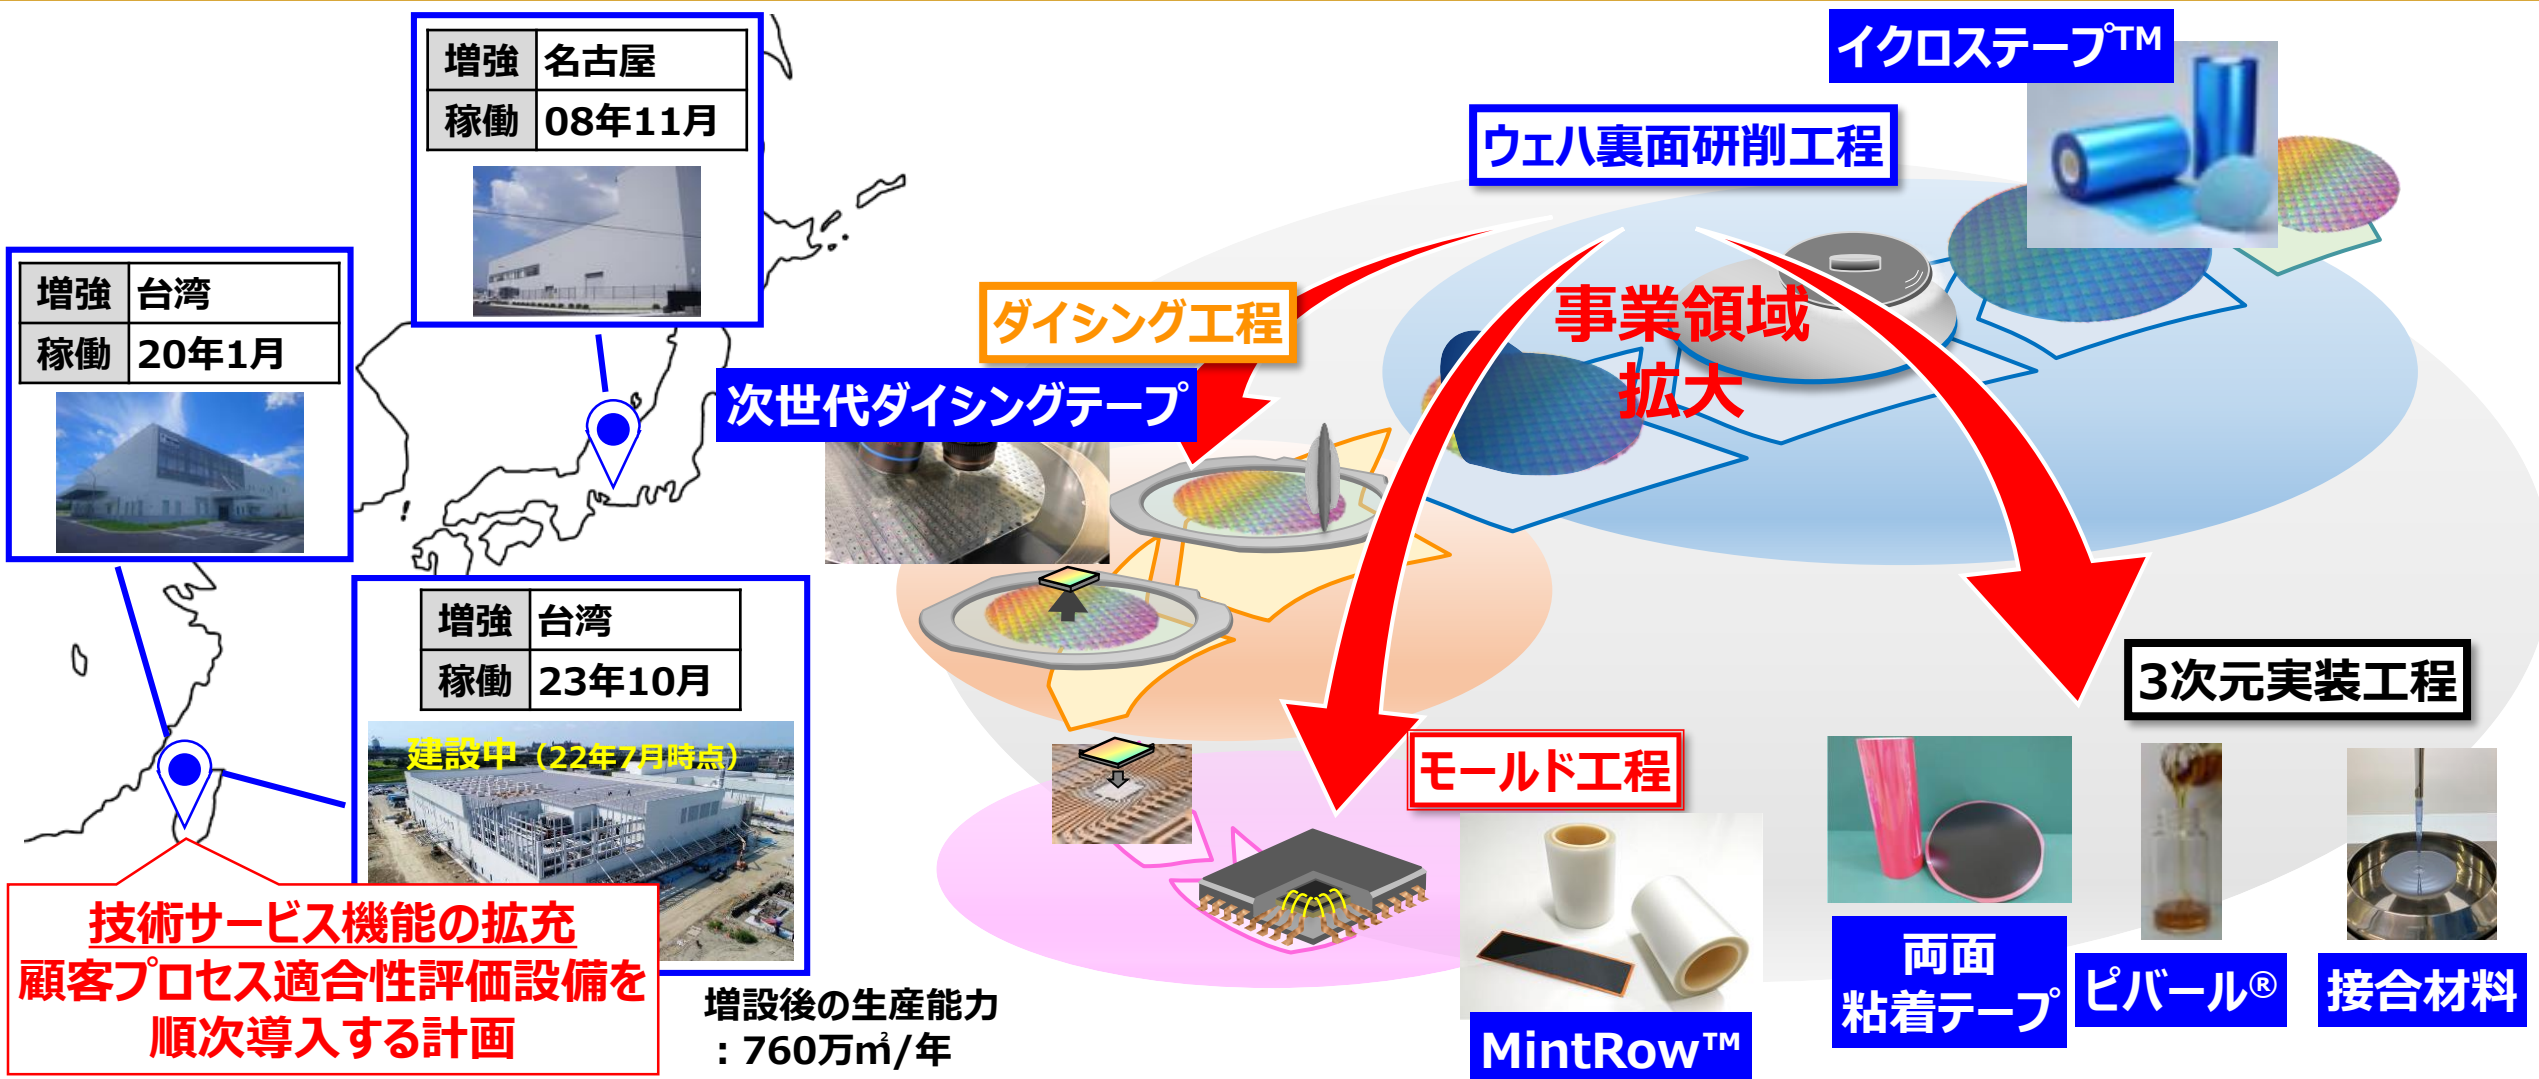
| 増強 | 名古屋 |
|---|---|
| 稼働 | 08年11月 |

| 増強 | 台湾 |
|---|---|
| 稼働 | 20年1月 |

| 増強 | 台湾 |
|---|---|
| 稼働 | 23年10月 |

建設中（22年7月時点）

技術サービス機能の拡充
顧客プロセス適合性評価設備を
順次導入する計画

増設後の生産能力
：760万㎡/年

イクロステープ™

ウェハ裏面研削工程

ダイシング工程

次世代ダイシングテープ

事業領域
拡大

3次元実装工程

モールド工程

MintRow™

両面
粘着テープ

ピバール®

接合材料